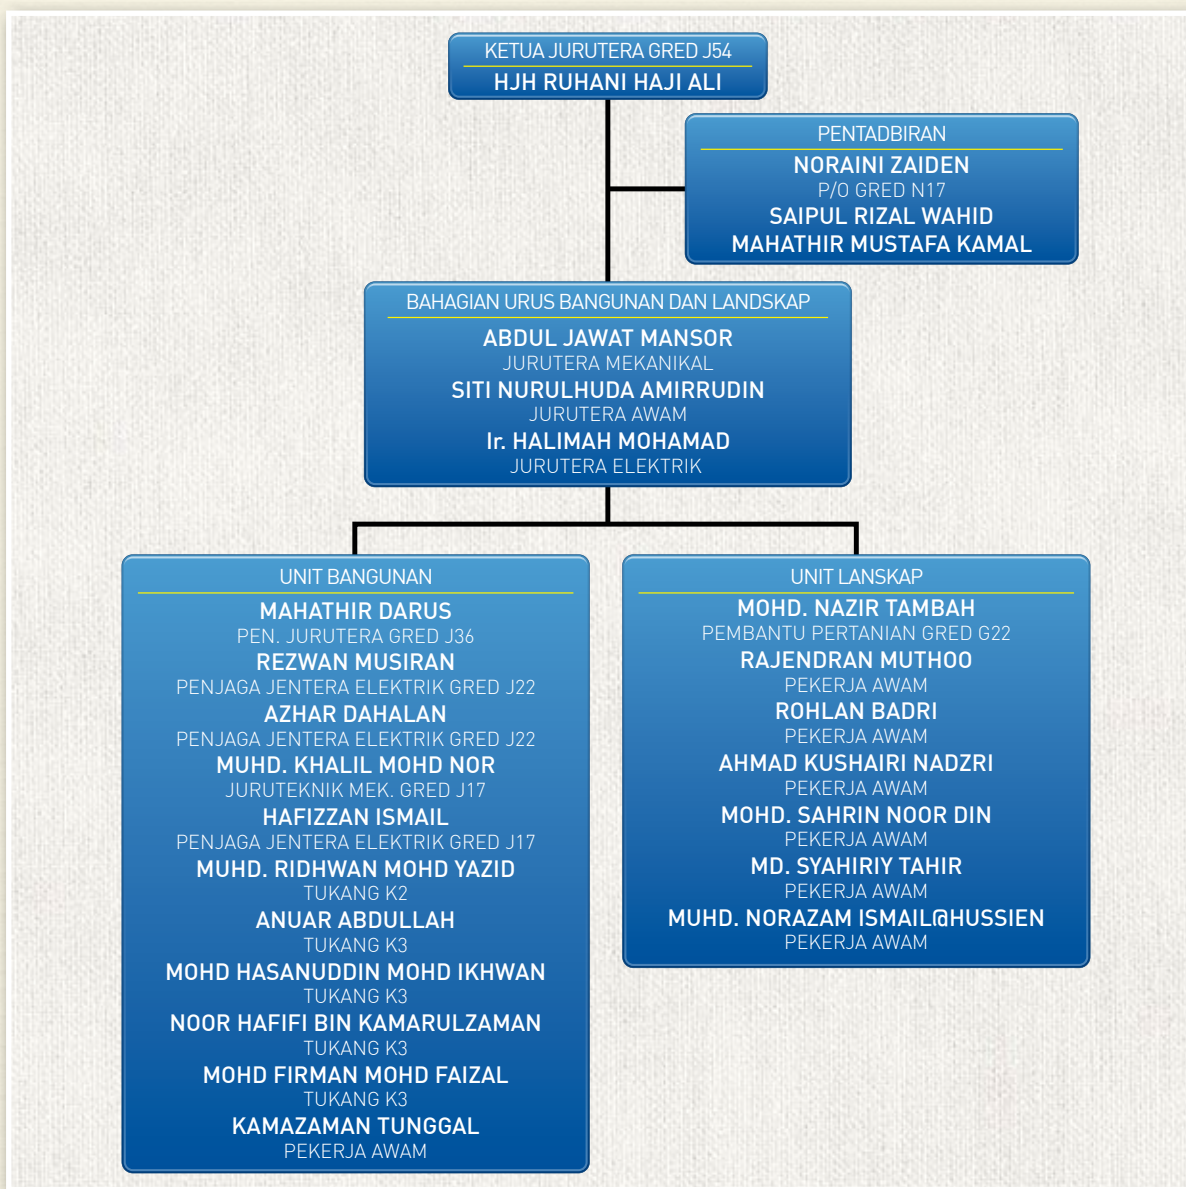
KETUA JURUTERA GRED J54
HJH RUHANI HAJI ALI

PENTADBIRAN
NORAINI ZAIDEN
P/O GRED N17
SAIPUL RIZAL WAHID
MAHATHIR MUSTAFA KAMAL

BAHAGIAN URUS BANGUNAN DAN LANDSKAP
ABDUL JAWAT MANSOR
JURUTERA MEKANIKAL
SITI NURULHUDA AMIRRUDIN
JURUTERA AWAM
Ir. HALIMAH MOHAMAD
JURUTERA ELEKTRIK

UNIT BANGUNAN
MAHATHIR DARUS
PEN. JURUTERA GRED J36
REZWAN MUSIRAN
PENJAGA JENTERA ELEKTRIK GRED J22
AZHAR DAHALAN
PENJAGA JENTERA ELEKTRIK GRED J22
MUHD. KHALIL MOHD NOR
JURUTEKNIK MEK. GRED J17
HAFIZZAN ISMAIL
PENJAGA JENTERA ELEKTRIK GRED J17
MUHD. RIDHWAN MOHD YAZID
TUKANG K2
ANUAR ABDULLAH
TUKANG K3
MOHD HASANUDDIN MOHD IKHWAN
TUKANG K3
NOOR HAFIFI BIN KAMARULZAMAN
TUKANG K3
MOHD FIRMAN MOHD FAIZAL
TUKANG K3
KAMAZAMAN TUNGGAL
PEKERJA AWAM

UNIT LANSKAP
MOHD. NAZIR TAMBAH
PEMBANTU PERTANIAN GRED G22
RAJENDRAN MUTHOO
PEKERJA AWAM
ROHLAN BADRI
PEKERJA AWAM
AHMAD KUSHAIRI NADZRI
PEKERJA AWAM
MOHD. SAHRIN NOOR DIN
PEKERJA AWAM
MD. SYAHIRIY TAHIR
PEKERJA AWAM
MUHD. NORAZAM ISMAIL@HUSSIEN
PEKERJA AWAM